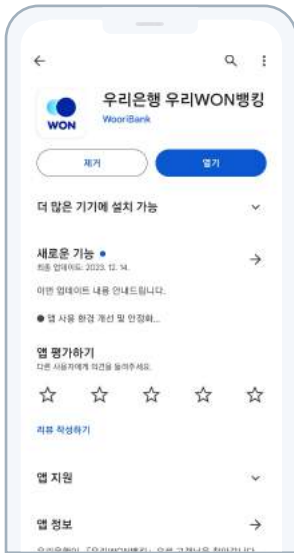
WON

우리은행 우리WON뱅킹

WooriBank

제거

열기

더 많은 기기에 설치 가능

새로운 기능 •

최종 업데이트: 2023. 12. 14.

이번 업데이트 내용 안내드립니다.

● 앱 사용 환경 개선 및 안정화...

앱 평가하기

다른 사용자에게 의견을 들려주세요.

리뷰 작성하기

앱 지원

앱 정보

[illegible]